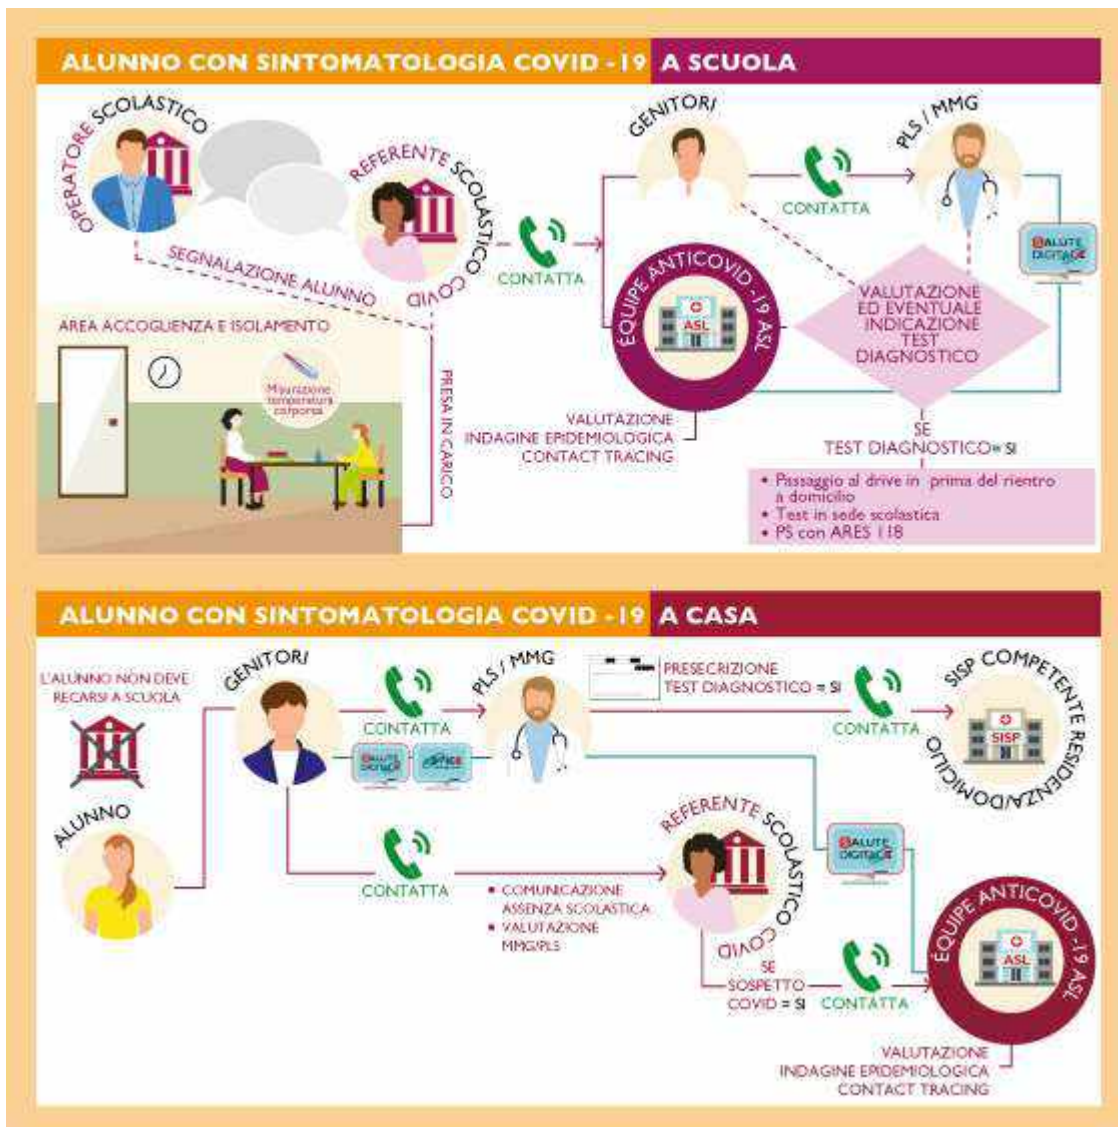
ALUNNO CON SINTOMATOLOGIA COVID - 19 A SCUOLA

OPERATORE SCOLASTICO

REFERENTE SCOLASTICO COVID

SEGNALAZIONE ALUNNO

CONTATTA

GENITORI

CONTATTA

PLS / MMG

SALUTE DIGITALE

ÉQUIPE ANTICOVID -19 ASL

ASL

VALUTAZIONE ED EVENTUALE INDICAZIONE TEST DIAGNOSTICO

AREA ACCOGLIENZA E ISOLAMENTO

Misurazione temperatura corporea

PRESA IN CARICO

VALUTAZIONE INDAGINE EPIDEMIOLOGICA CONTACT TRACING

SE TEST DIAGNOSTICO = SI

• Passaggio al drive in prima del rientro a domicilio
• Test in sede scolastica
• PS con ARES 118

ALUNNO CON SINTOMATOLOGIA COVID - 19 A CASA

L'ALUNNO NON DEVE RECARSI A SCUOLA

ALUNNO

GENITORI

CONTATTA

SALUTE DIGITALE

PLS / MMG

PRESECRIZIONE TEST DIAGNOSTICO = SI

CONTATTA

SISP COMPETENTE RESIDENZA/DOMICILIO

SISP

CONTATTA

• COMUNICAZIONE ASSENZA SCOLASTICA
• VALUTAZIONE MMG/PLS

REFERENTE SCOLASTICO COVID

SALUTE DIGITALE

SE SOSPETTO COVID = SI

CONTATTA

ÉQUIPE ANTICOVID -19 ASL

ASL

VALUTAZIONE INDAGINE EPIDEMIOLOGICA CONTACT TRACING